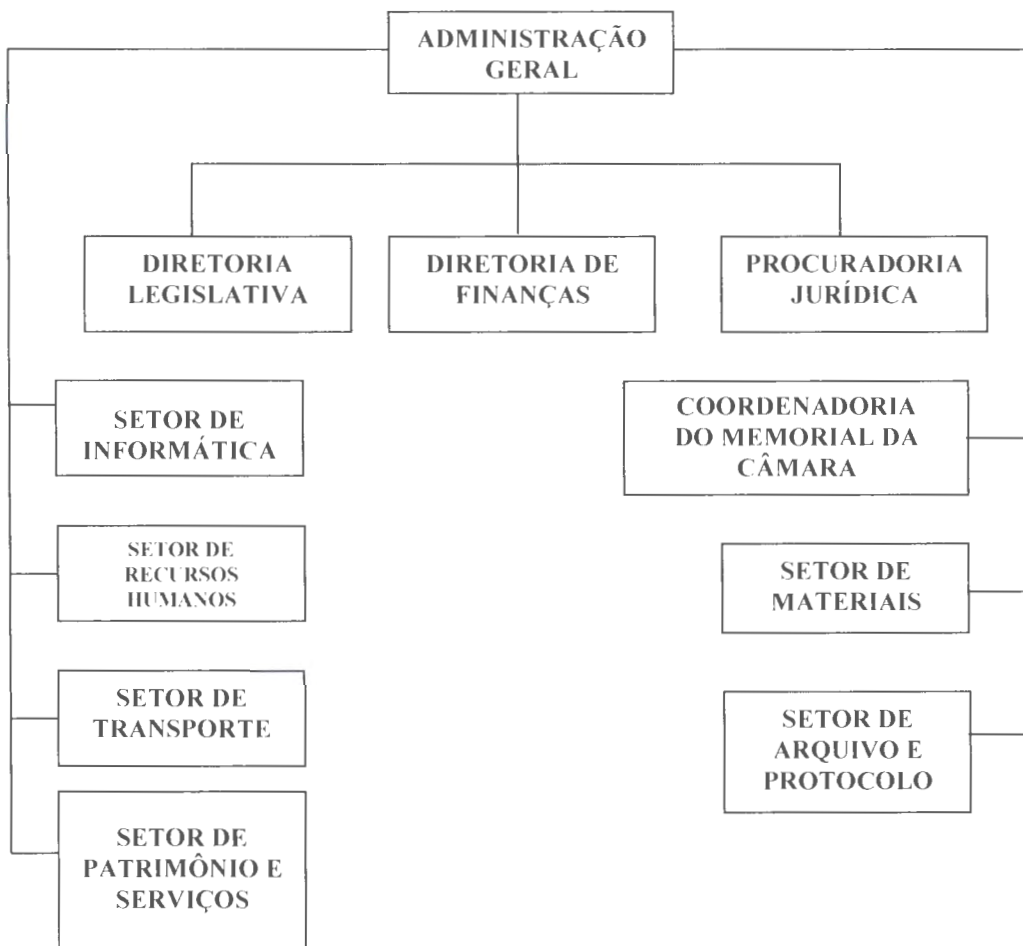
ADMINISTRAÇÃO GERAL

DIRETORIA LEGISLATIVA

DIRETORIA DE FINANÇAS

PROCURADORIA JURÍDICA

SETOR DE INFORMÁTICA

SETOR DE RECURSOS HUMANOS

SETOR DE TRANSPORTE

SETOR DE PATRIMÔNIO E SERVIÇOS

COORDENADORIA DO MEMORIAL DA CÂMARA

SETOR DE MATERIAIS

SETOR DE ARQUIVO E PROTOCOLO